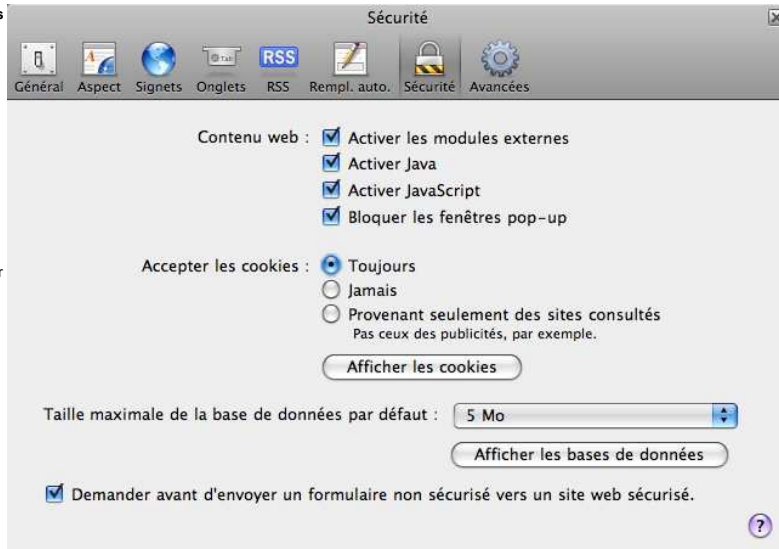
Sécurité

Général Aspect Signets Onglets RSS Rempl. auto. Sécurité Avancées

Contenu web : Activer les modules externes
Activer Java
Activer JavaScript
Bloquer les fenêtres pop-up

Accepter les cookies : Toujours
Jamais
Provenant seulement des sites consultés
Pas ceux des publicités, par exemple.

Afficher les cookies

Taille maximale de la base de données par défaut : 5 Mo

Afficher les bases de données

Demander avant d'envoyer un formulaire non sécurisé vers un site web sécurisé.

?